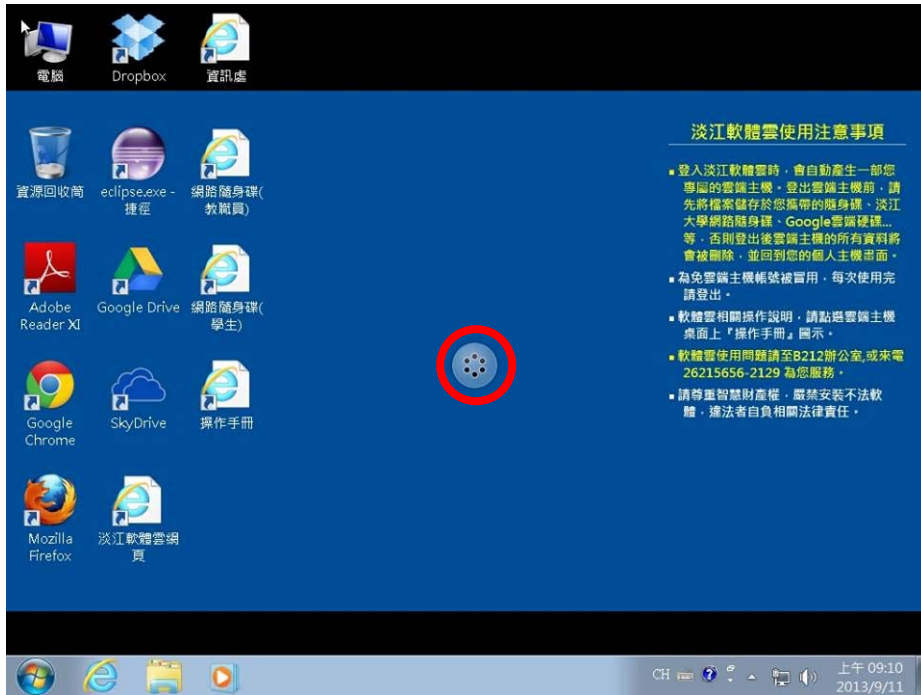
電腦

Dropbox

資訊處

資源回收筒

eclipse.exe - 捷徑

網路隨身碟(教職員)

Adobe Reader XI

Google Drive

網路隨身碟(學生)

Google Chrome

SkyDrive

操作手冊

Mozilla Firefox

淡江軟體雲網頁

淡江軟體雲使用注意事項

▪ 登入淡江軟體雲時，會自動產生一部您專屬的雲端主機。登出雲端主機前，請先將檔案儲存於您攜帶的隨身碟、淡江大學網路隨身碟、Google雲端硬碟...等，否則登出後雲端主機的所有資料將會被刪除，並回到您的個人主機畫面。

▪ 為免雲端主機帳號被冒用，每次使用完請登出。

▪ 軟體雲相關操作說明，請點選雲端主機桌面上『操作手冊』圖示。

▪ 軟體雲使用問題請至B212辦公室,或來電26215656-2129 為您服務。

▪ 請尊重智慧財產權，嚴禁安裝不法軟體，違法者自負相關法律責任。

CH

上午 09:10
2013/9/11